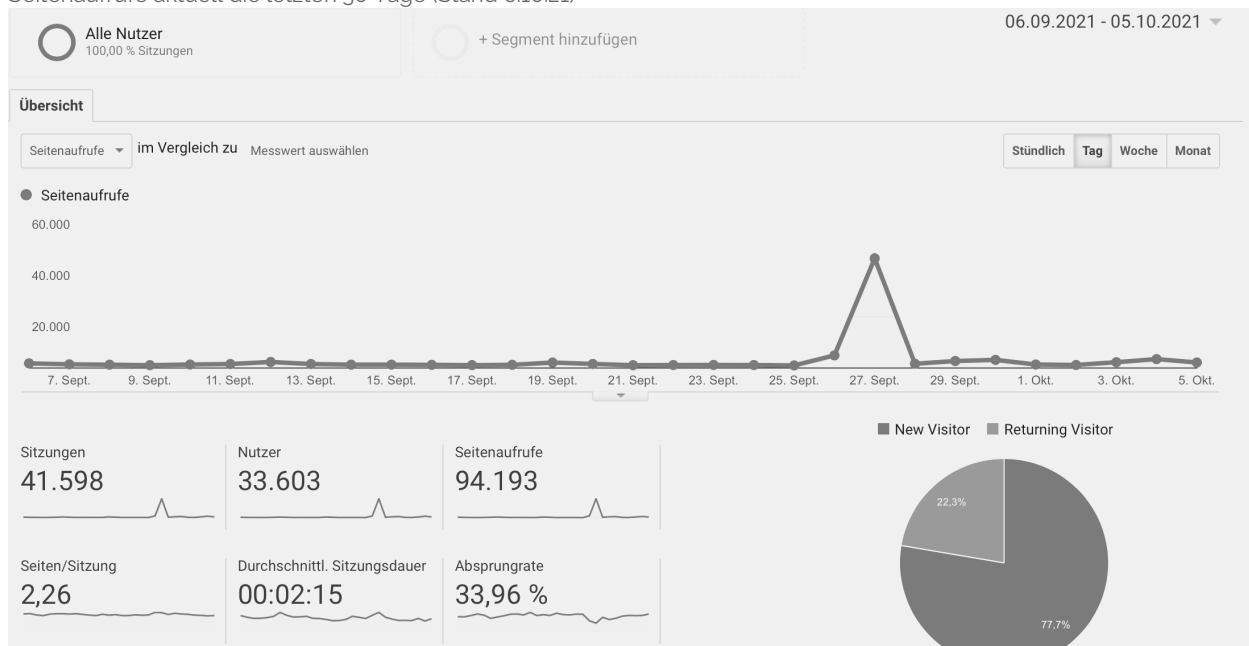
Seitenaufrufe aktuell die letzten 30 Tage (Stand 6.10.21)

Alle Nutzer
100,00 % Sitzungen

+ Segment hinzufügen

06.09.2021 - 05.10.2021

Übersicht

Seitenaufrufe im Vergleich zu Messwert auswählen

Stündlich Tag Woche Monat

Seitenaufrufe

60.000

40.000

20.000

7. Sept. 9. Sept. 11. Sept. 13. Sept. 15. Sept. 17. Sept. 19. Sept. 21. Sept. 23. Sept. 25. Sept. 27. Sept. 29. Sept. 1. Okt. 3. Okt. 5. Okt.

New Visitor Returning Visitor

Sitzungen
41.598

Nutzer
33.603

Seitenaufrufe
94.193

Seiten/Sitzung
2,26

Durchschnittl. Sitzungsdauer
00:02:15

Absprungrate
33,96 %

22,3%

77,7%